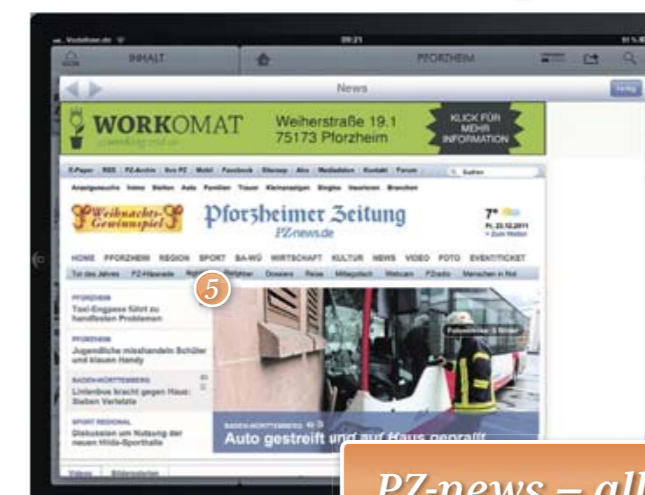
... Vodafone.de 09:21 91 %

INHALT PFORZHEIM

News Fertig

WORKOMAT

Weiherstraße 19.1
75173 Pforzheim

KLICK FÜR MEHR INFORMATION

E-Paper RSS PZ-Archiv Ihre PZ Mobil Facebook Sitemap Abo Mediadaten Kontakt Forum Suchen

Anzeigensuche Immo Stellen Auto Familien Trauer Kleinanzeigen Singles Inserieren Branchen

Weihnachts-Gewinnspiel

Pforzheimer Zeitung
PZ-news.de

7°
Fr, 23.12.2011

HOME PFORZHEIM REGION SPORT BA-WÜ WIRTSCHAFT KULTUR NEWS VIDEO FOTO EVENTTICKET

Tor des Jahres PZ-Hitparade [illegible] Dossiers Reise Mittagstisch Webcam PZradio Menschen in Not

5

PFORZHEIM
Taxi-Engpass führt zu handfesten Problemen

PFORZHEIM
Jugendliche misshandeln Schüler und klauen Handy

BADEN-WÜRTTEMBERG
Linienbus kracht gegen Haus: Sieben Verletzte

SPORT REGIONAL
Diskussion um Nutzung der neuen Hilda-Sporthalle

BADEN-WÜRTTEMBERG
Auto gestreift und auf Haus geprallt

Videos Bildergalerien

PZ-news – all